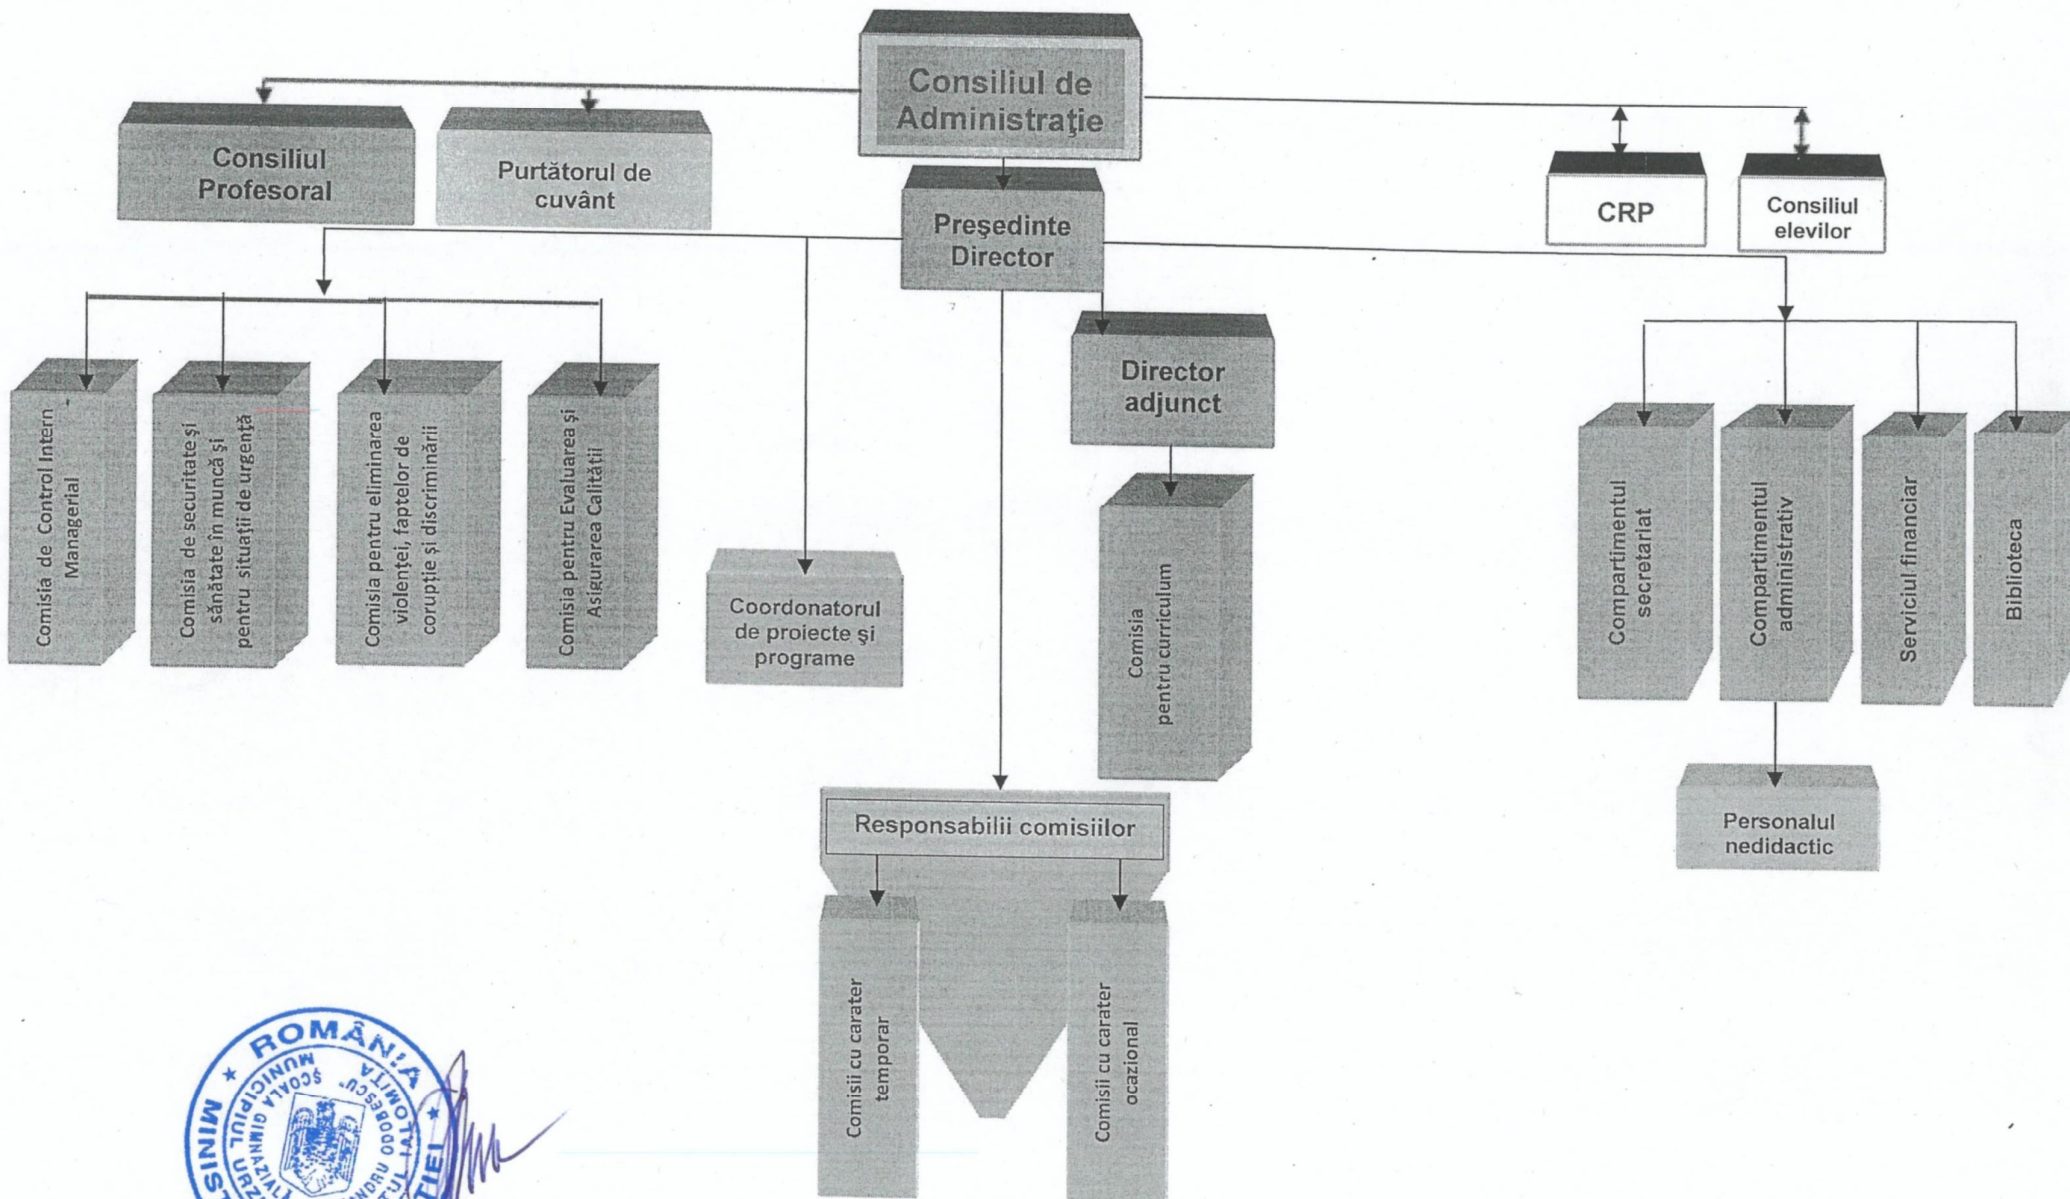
Consiliul de Administrație

Consiliul Profesoral

Purtătorul de cuvânt

CRP

Consiliul elevilor

Președinte Director

Comisia de Control Intern Managerial

Comisia de securitate și sănătate în muncă și pentru situații de urgență

Comisia pentru eliminarea violenței, faptelor de corupție și discriminării

Comisia pentru Evaluarea și Asigurarea Calității

Coordonatorul de proiecte și programe

Director adjunct

Comisia pentru curriculum

Compartimentul secretariat

Compartimentul administrativ

Serviciul financiar

Biblioteca

Personalul nedidactic

Responsabilii comisiilor

Comisii cu carater temporar

Comisii cu carater ocazional

ROMÂNIA
MUNICIPIUL URZICENI
ȘCOALA GIMNAZIALĂ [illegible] ODOBESCU
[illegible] IALOMIȚA
MINIS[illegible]
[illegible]